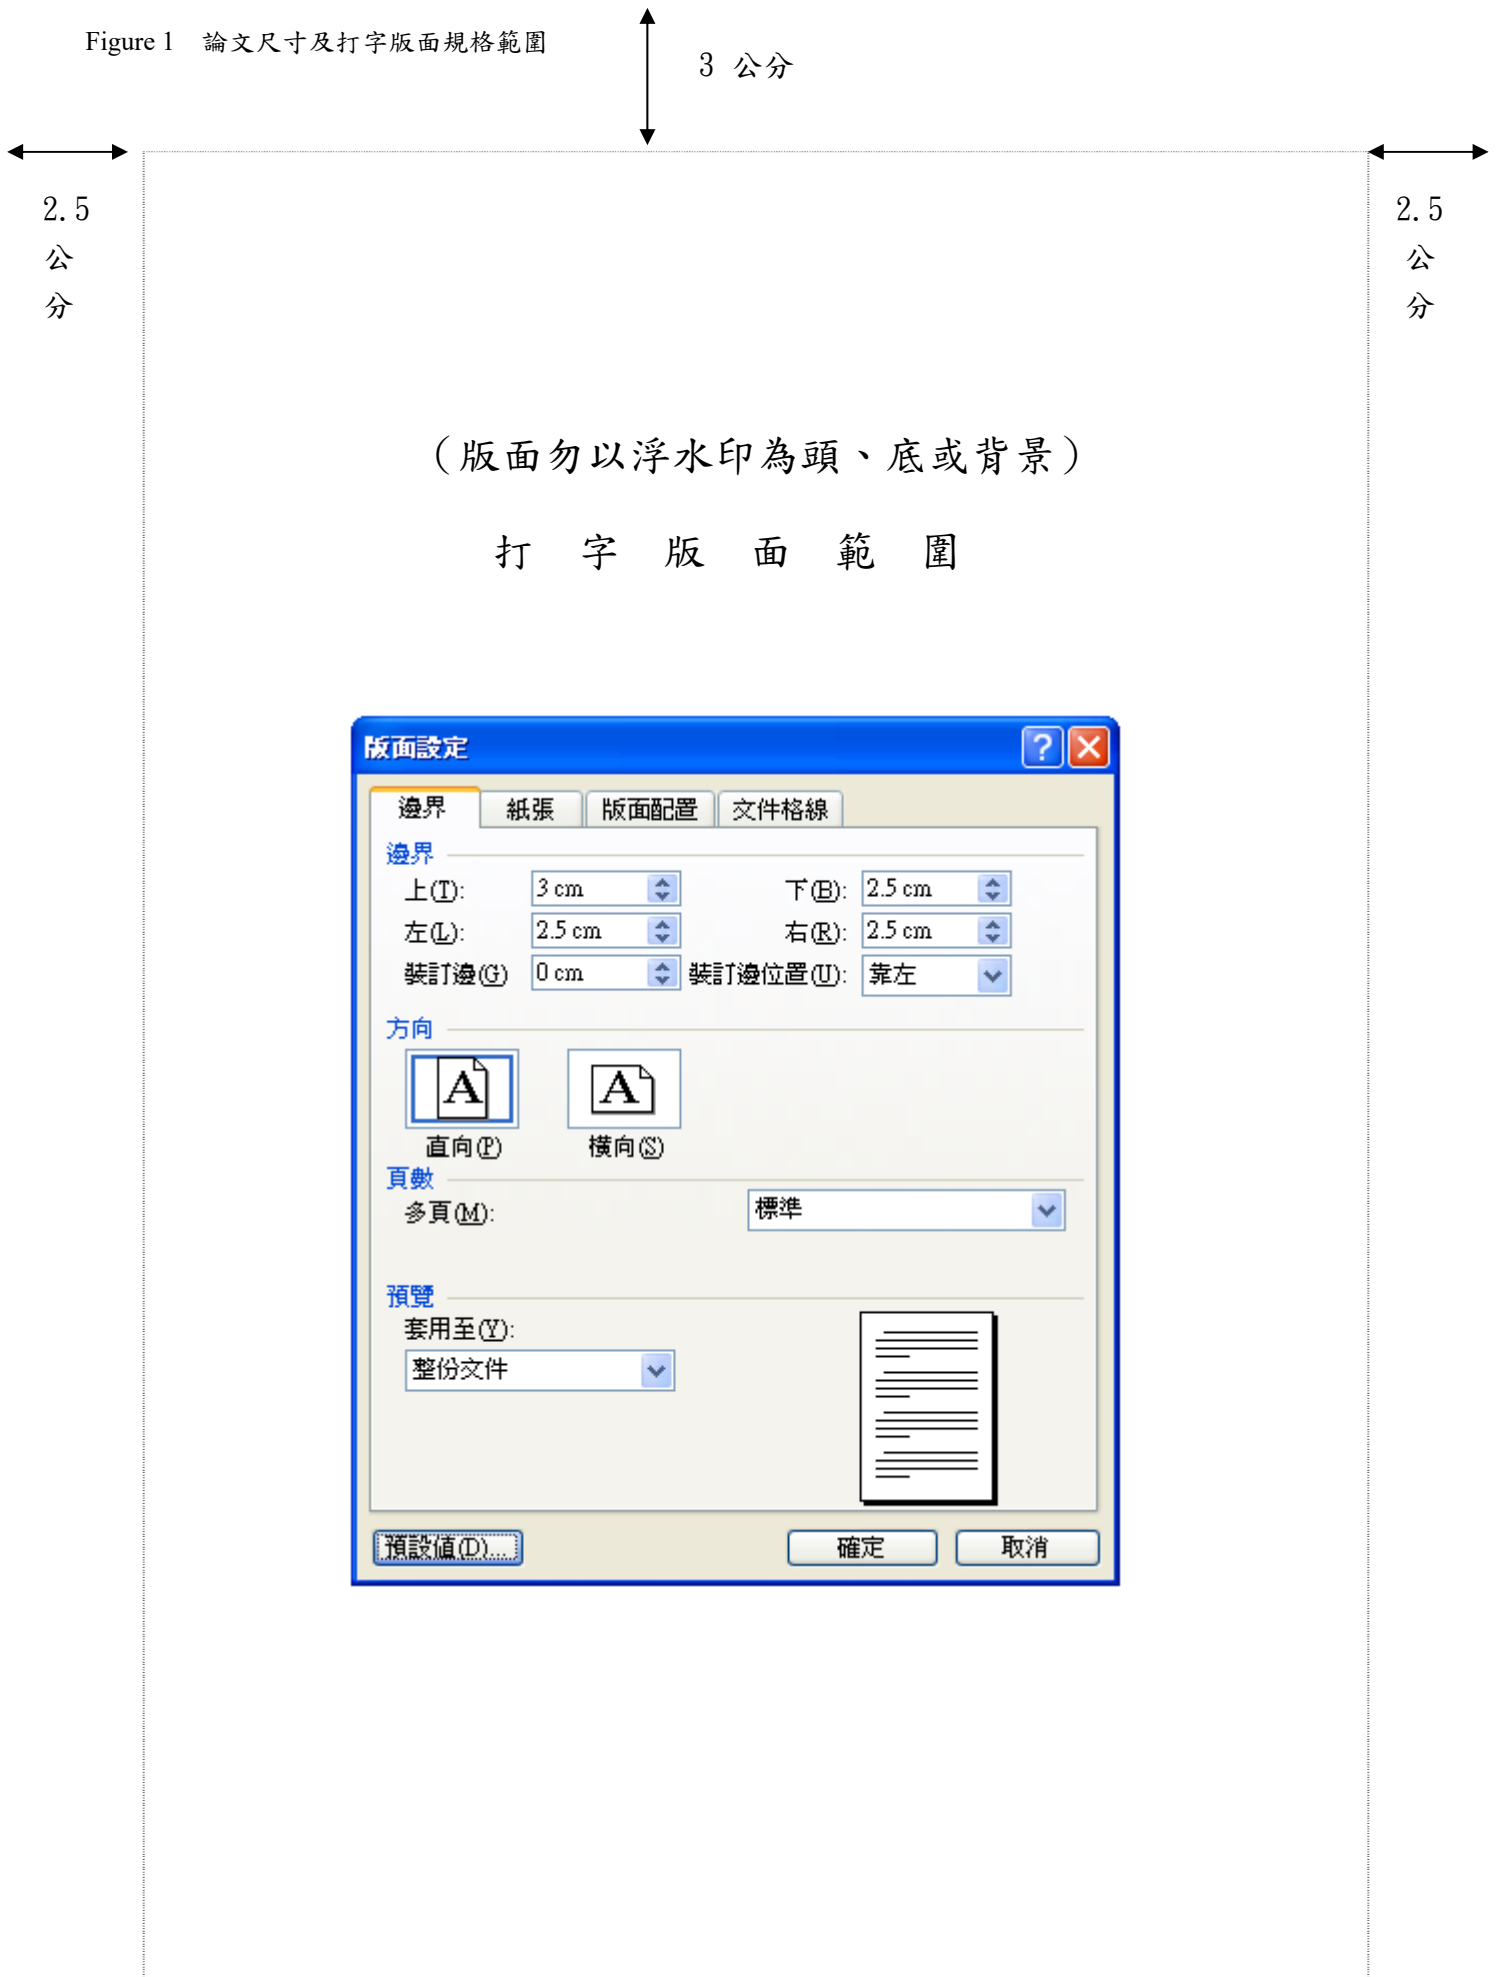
Figure 1　論文尺寸及打字版面規格範圍

3 公分

2.5
公
分

2.5
公
分

（版面勿以浮水印為頭、底或背景）

打　字　版　面　範　圍

版面設定

?

X

邊界　紙張　版面配置　文件格線

邊界

上(T): 3 cm　下(B): 2.5 cm

左(L): 2.5 cm　右(R): 2.5 cm

裝訂邊(G) 0 cm　裝訂邊位置(U): 靠左

方向

A　A

直向(P)　橫向(S)

頁數

多頁(M): 標準

預覽

套用至(Y):

整份文件

預設值(D)...　確定　取消